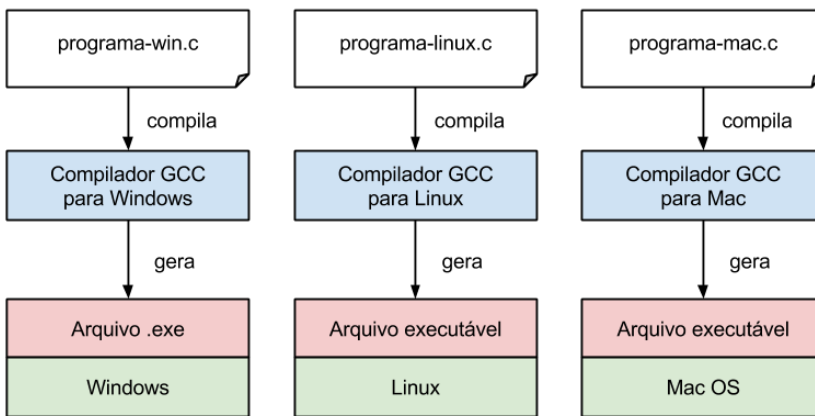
programa-win.c

compila

Compilador GCC para Windows

gera

Arquivo .exe

Windows

programa-linux.c

compila

Compilador GCC para Linux

gera

Arquivo executável

Linux

programa-mac.c

compila

Compilador GCC para Mac

gera

Arquivo executável

Mac OS